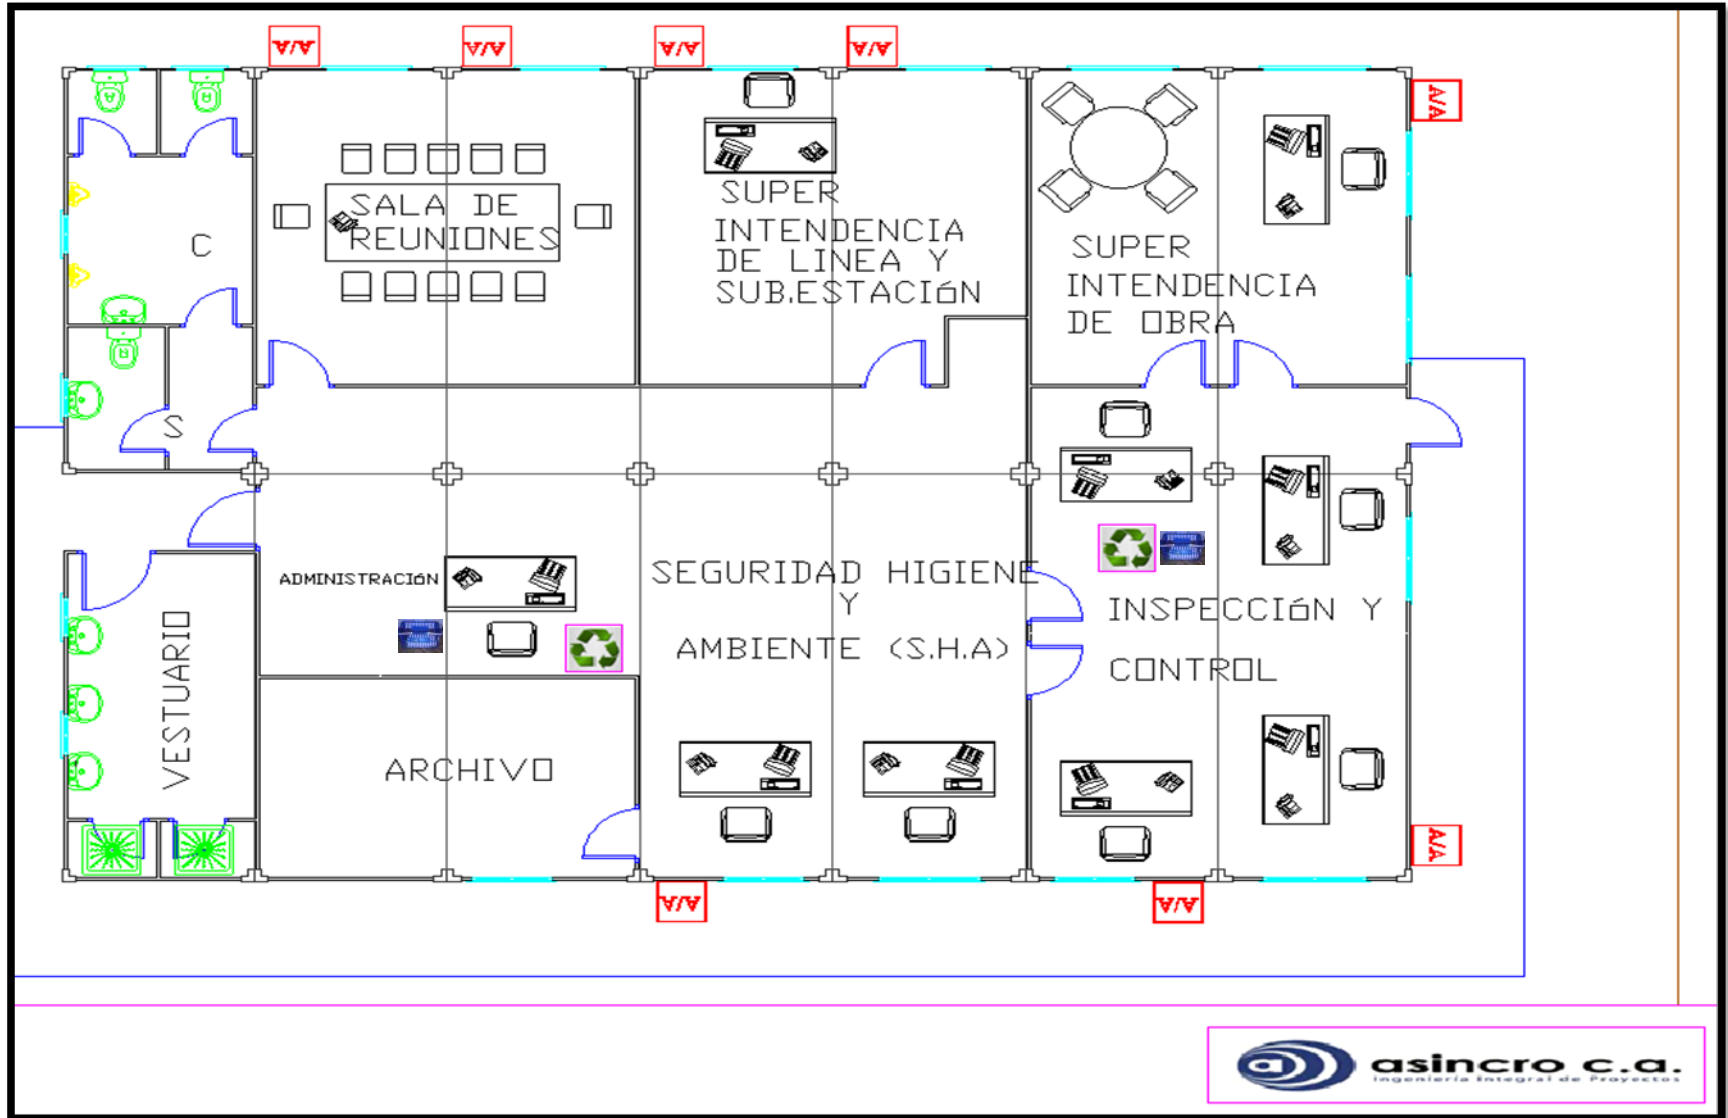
A/A A/A A/A A/A A/A

C

SALA DE REUNIONES

SUPER INTENDENCIA DE LINEA Y SUB.ESTACIóN

SUPER INTENDENCIA DE OBRA

S

ADMINISTRACIóN

SEGURIDAD HIGIENE Y AMBIENTE (S.H.A)

INSPECCIóN Y CONTROL

VESTUARIO

ARCHIVO

A/A A/A A/A

asincro c.a.
Ingeniería Integral de Proyectos